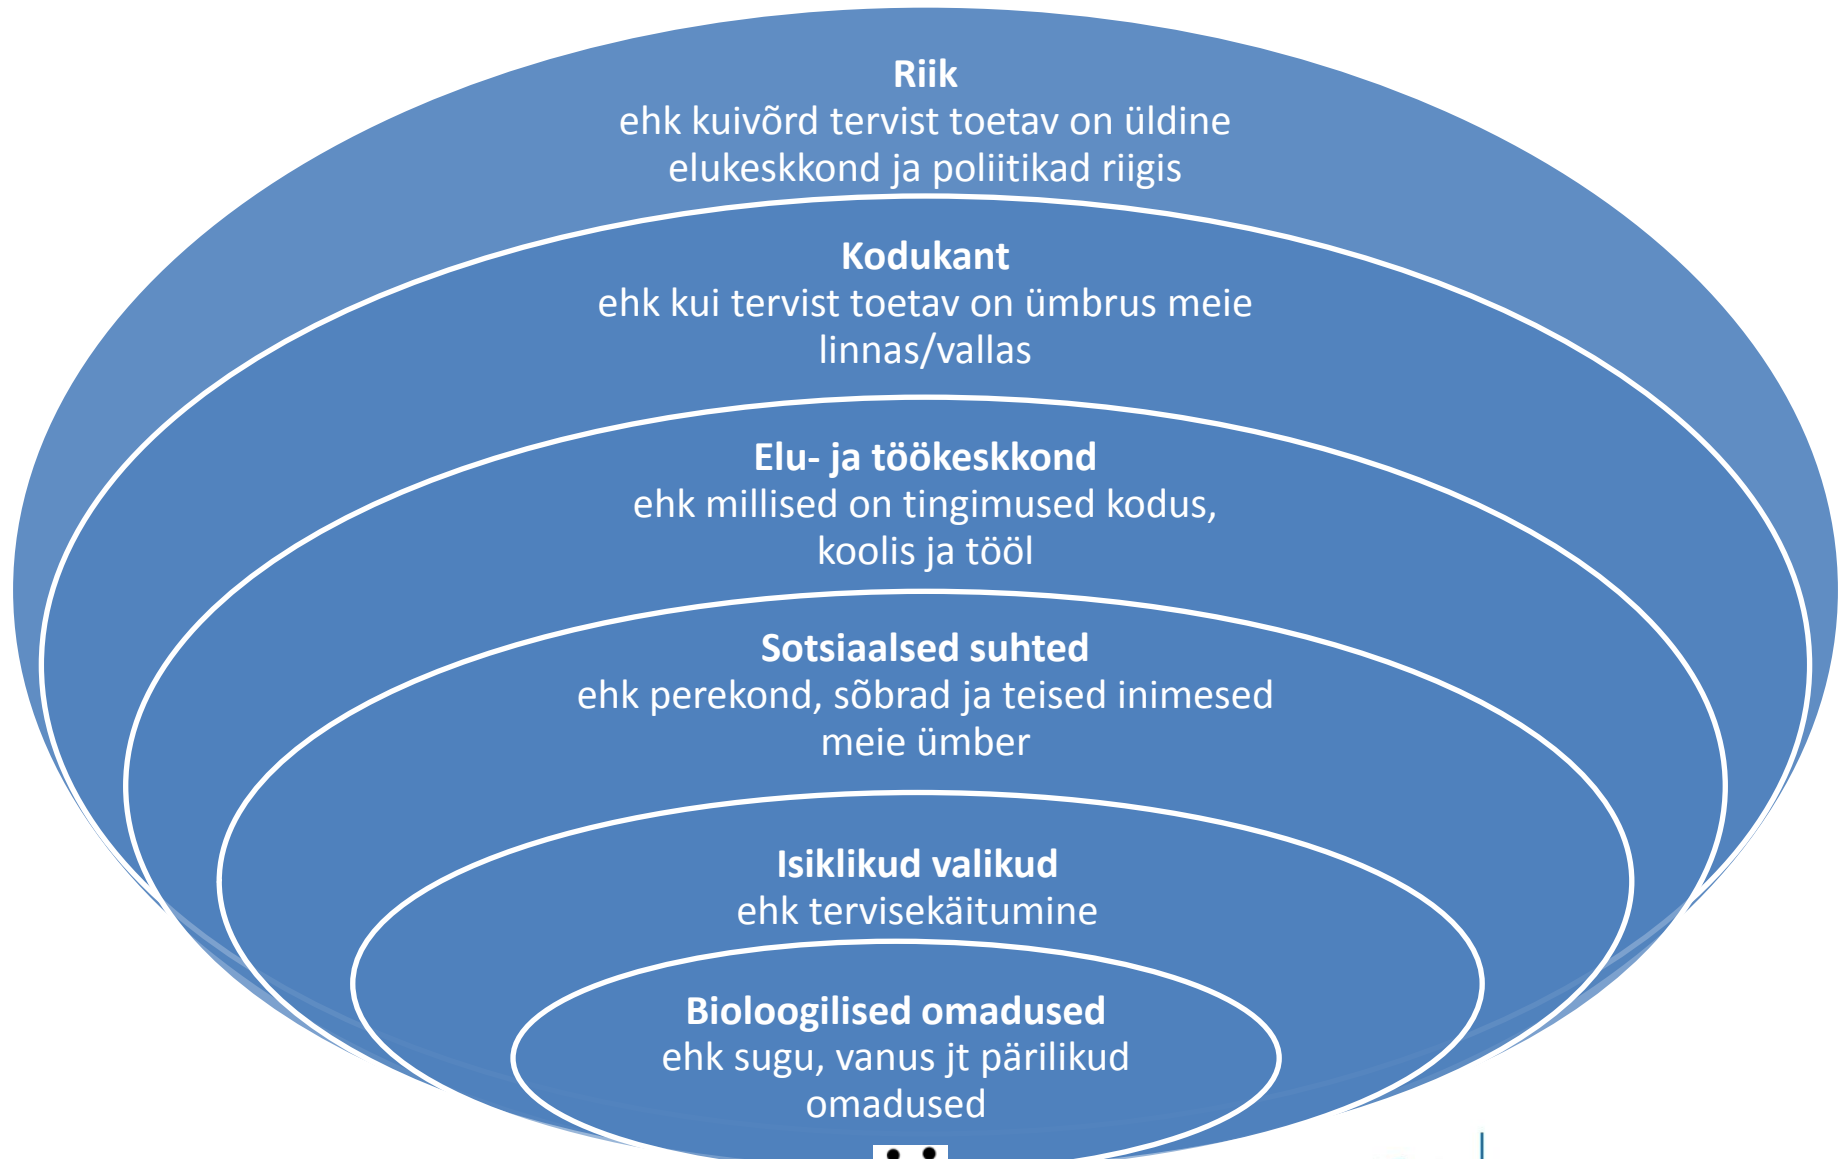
**Riik**
ehk kuivõrd tervist toetav on üldine elukeskkond ja poliitikad riigis

**Kodukant**
ehk kui tervist toetav on ümbrus meie linnas/vallas

**Elu- ja töökeskkond**
ehk millised on tingimused kodus, koolis ja tööl

**Sotsiaalsed suhted**
ehk perekond, sõbrad ja teised inimesed meie ümber

**Isiklikud valikud**
ehk tervisekäitumine

**Bioloogilised omadused**
ehk sugu, vanus jt pärilikud omadused